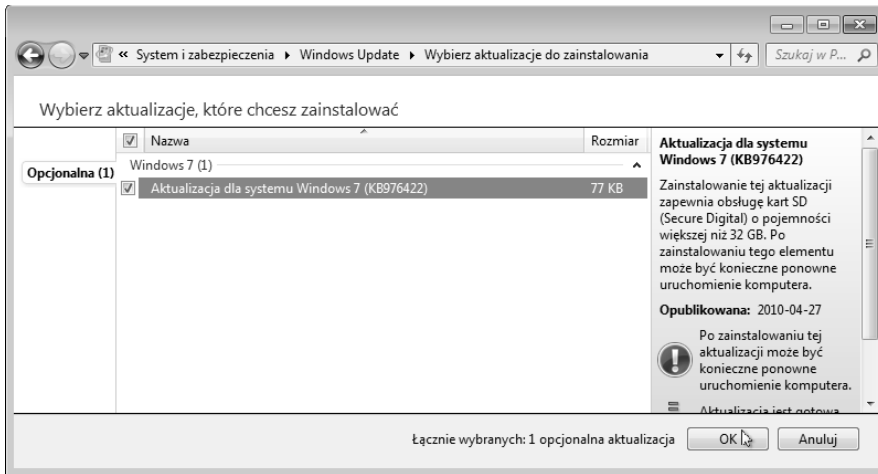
« System i zabezpieczenia ▸ Windows Update ▸ Wybierz aktualizacje do zainstalowania

Szukaj w P...

Wybierz aktualizacje, które chcesz zainstalować

Opcjonalna (1)

| | Nazwa | Rozmiar |
|---|---|---|
| | Windows 7 (1) | |
| ☑ | Aktualizacja dla systemu Windows 7 (KB976422) | 77 KB |

Aktualizacja dla systemu Windows 7 (KB976422)

Zainstalowanie tej aktualizacji zapewnia obsługę kart SD (Secure Digital) o pojemności większej niż 32 GB. Po zainstalowaniu tego elementu może być konieczne ponowne uruchomienie komputera.

Opublikowana: 2010-04-27

Po zainstalowaniu tej aktualizacji może być konieczne ponowne uruchomienie komputera.

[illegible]

Łącznie wybranych: 1 opcjonalna aktualizacja

OK

Anuluj